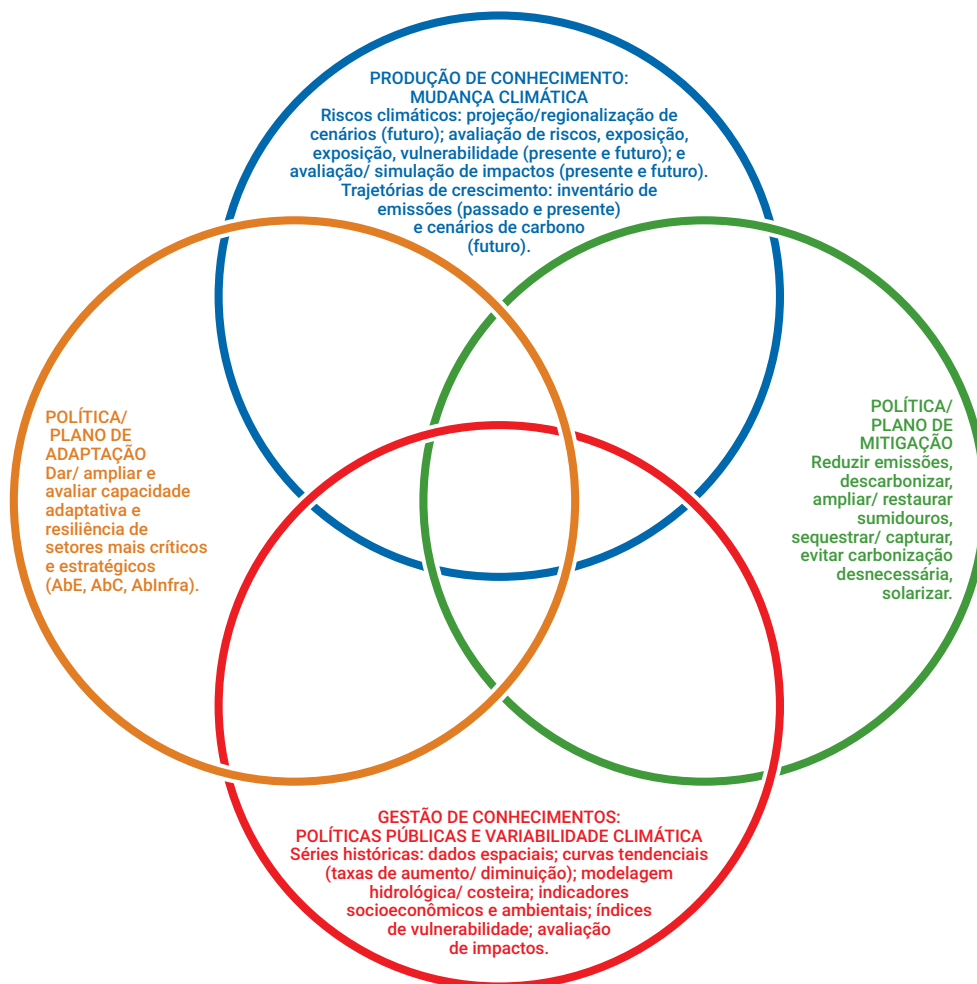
PRODUÇÃO DE CONHECIMENTO:
MUDANÇA CLIMÁTICA
Riscos climáticos: projeção/regionalização de cenários (futuro); avaliação de riscos, exposição, exposição, vulnerabilidade (presente e futuro); e avaliação/ simulação de impactos (presente e futuro). Trajetórias de crescimento: inventário de emissões (passado e presente) e cenários de carbono (futuro).

POLÍTICA/
PLANO DE
ADAPTAÇÃO
Dar/ ampliar e avaliar capacidade adaptativa e resiliência de setores mais críticos e estratégicos (AbE, AbC, AbInfra).

POLÍTICA/
PLANO DE
MITIGAÇÃO
Reduzir emissões, descarbonizar, ampliar/ restaurar sumidouros, sequestrar/ capturar, evitar carbonização desnecessária, solarizar.

GESTÃO DE CONHECIMENTOS:
POLÍTICAS PÚBLICAS E VARIABILIDADE CLIMÁTICA
Séries históricas: dados espaciais; curvas tendenciais (taxas de aumento/ diminuição); modelagem hidrológica/ costeira; indicadores socioeconômicos e ambientais; índices de vulnerabilidade; avaliação de impactos.